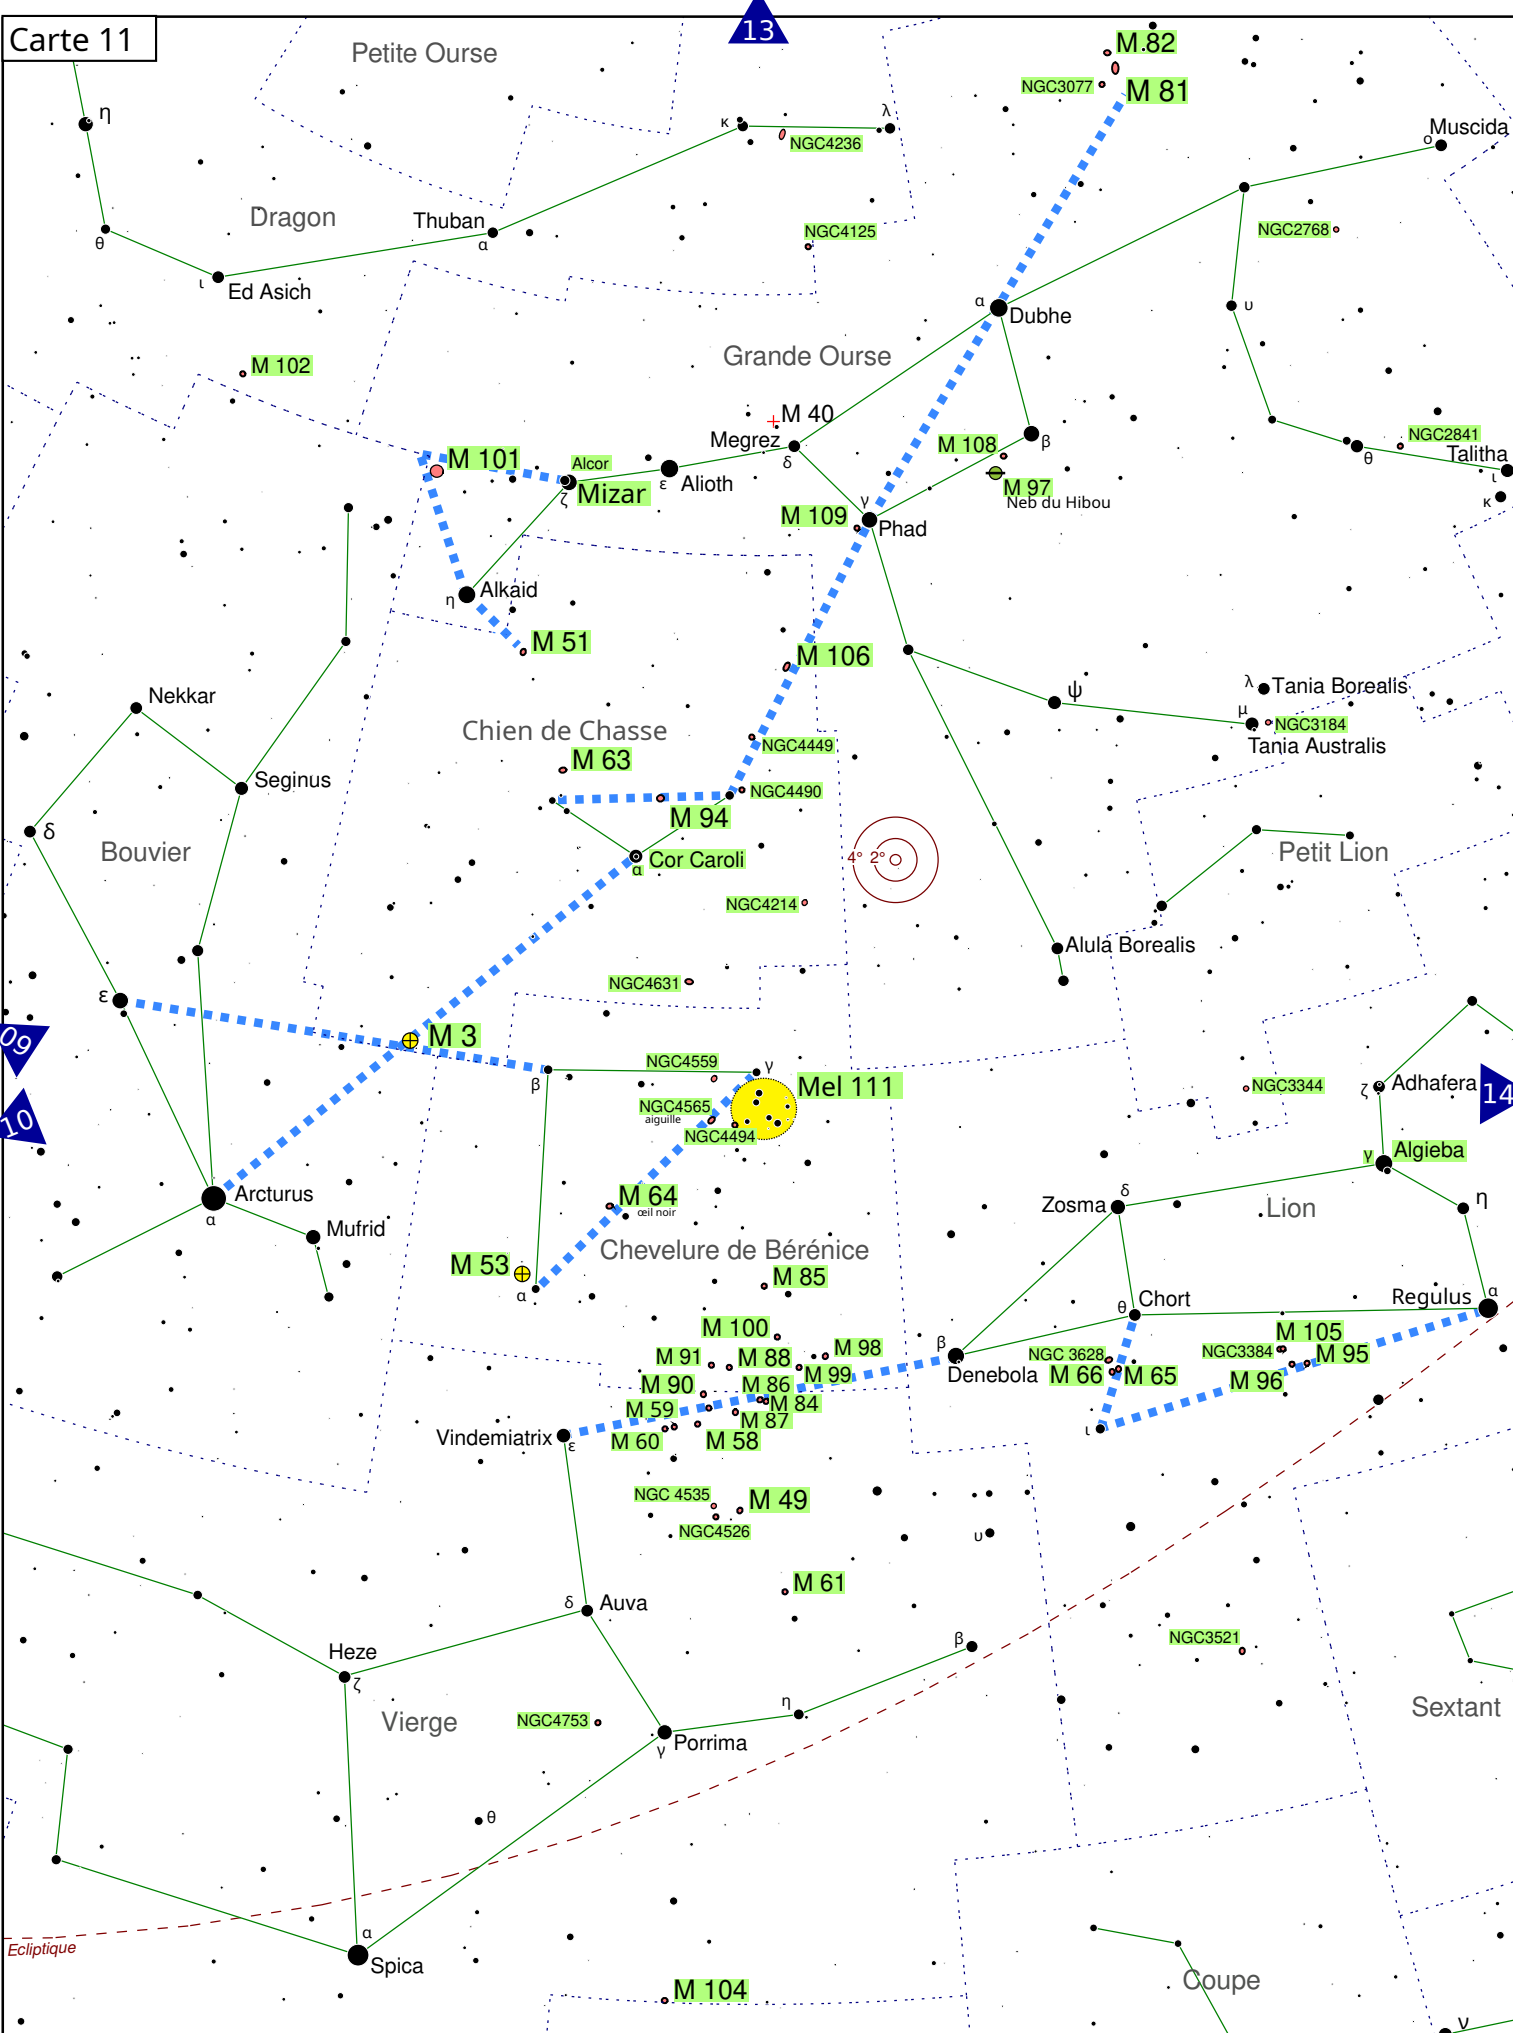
Carte 11
13
Petite Ourse
η
M 82
NGC3077
M 81
κ
λ
NGC4236
Muscida
Dragon
Thuban
α
θ
NGC4125
NGC2768
ι
Ed Asich
α
Dubhe
υ
M 102
Grande Ourse
M 40
Megrez
δ
β
M 108
M 101
Alcor
Mizar
ζ
ε
Alioth
M 97
Neb du Hibou
NGC2841
θ
Talitha
ι
κ
M 109
γ
Phad
η
Alkaid
M 51
M 106
ψ
λ
Tania Borealis
μ
NGC3184
Tania Australis
Nekkar
Chien de Chasse
M 63
NGC4449
Seginus
NGC4490
M 94
δ
Bouvier
Cor Caroli
α
4° 2°
Petit Lion
NGC4214
Alula Borealis
ε
NGC4631
M 3
09
NGC4559
γ
β
Mel 111
NGC3344
ζ
Adhafera
14
10
NGC4565
aiguille
NGC4494
γ
Algieba
Arcturus
α
M 64
œil noir
Zosma
δ
Lion
η
Mufrid
Chevelure de Bérénice
M 53
α
M 85
θ
Chort
Regulus
α
M 100
β
M 105
M 91
M 88
M 98
NGC 3628
NGC3384
M 95
M 90
M 86
M 99
Denebola
M 66
M 65
M 96
M 59
M 84
M 87
ι
Vindemiatrix
ε
M 60
M 58
NGC 4535
M 49
NGC4526
υ
M 61
δ
Auva
NGC3521
Heze
ζ
β
η
Sextant
Vierge
NGC4753
γ
Porrima
θ
α
Ecliptique
Spica
M 104
Coupe
ν